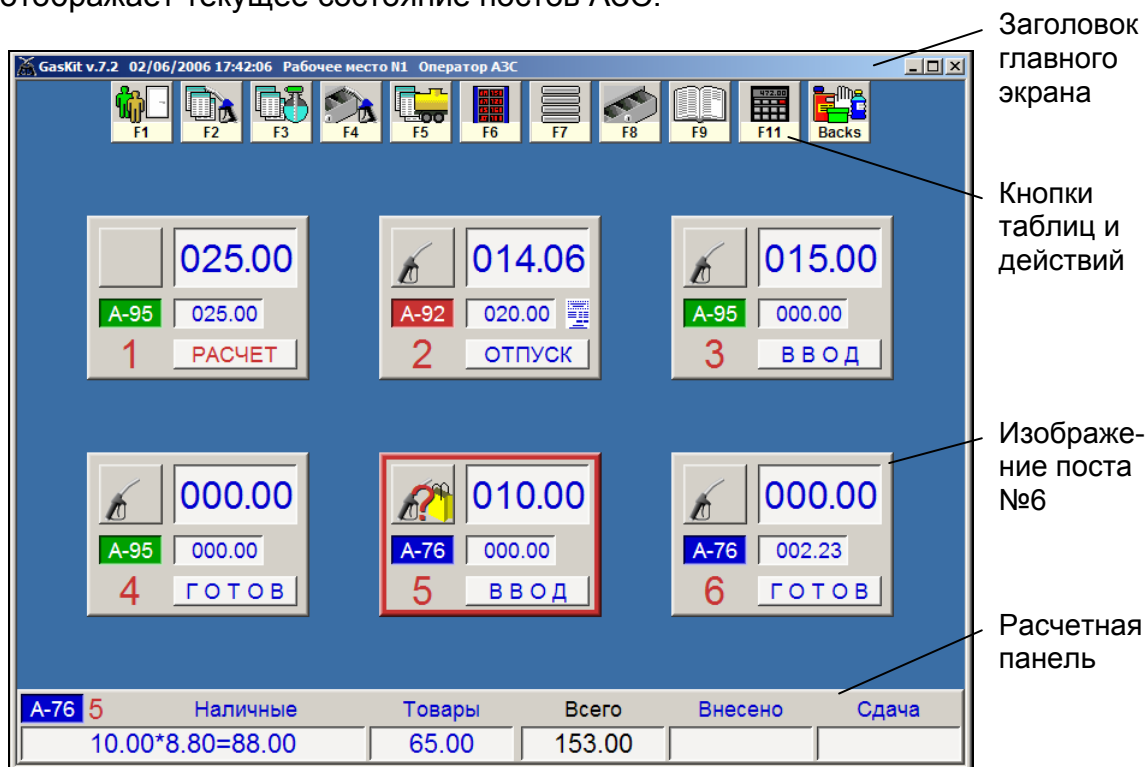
отображает текущее состояние постов АЗС.

GasKit v.7.2 02/06/2006 17:42:06 Рабочее место N1 Оператор АЗС

F1 F2 F3 F4 F5 F6 F7 F8 F9 F11 Backs

Заголовок главного экрана

Кнопки таблиц и действий

025.00
A-95 025.00
1 РАСЧЕТ

014.06
A-92 020.00
2 ОТПУСК

015.00
A-95 000.00
3 ВВОД

Изображение поста №6

000.00
A-95 000.00
4 ГОТОВ

010.00
A-76 000.00
5 ВВОД

000.00
A-76 002.23
6 ГОТОВ

Расчетная панель

A-76 5 Наличные Товары Всего Внесено Сдача
10.00*8.80=88.00 65.00 153.00